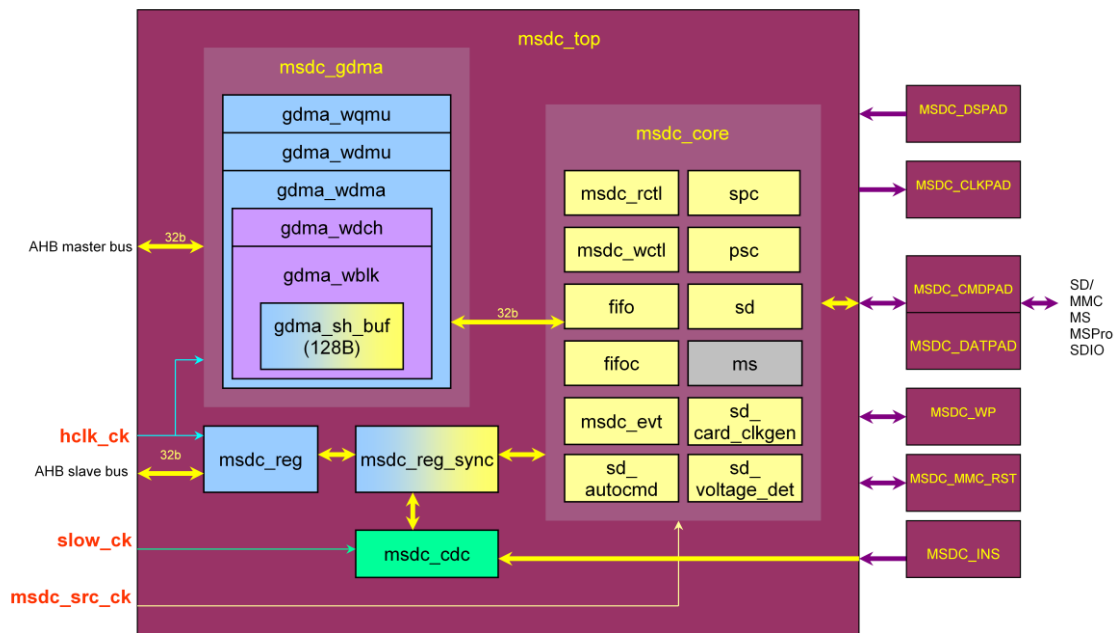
msdc_top

msdc_gdma

gdma_wqmu

gdma_wdmu

gdma_wdma

gdma_wdch

gdma_wblk

gdma_sh_buf (128B)

msdc_core

msdc_rctl

spc

msdc_wctl

psc

fifo

sd

fifoc

ms

msdc_evt

sd_ card_clkgen

sd_ autocmd

sd_ voltage_det

AHB master bus

32b

32b

hclk_ck

AHB slave bus

32b

msdc_reg

msdc_reg_sync

slow_ck

msdc_cdc

msdc_src_ck

MSDC_DSPAD

MSDC_CLKPAD

MSDC_CMDPAD

MSDC_DATPAD

SD/
MMC
MS
MSPro
SDIO

MSDC_WP

MSDC_MMC_RST

MSDC_INS